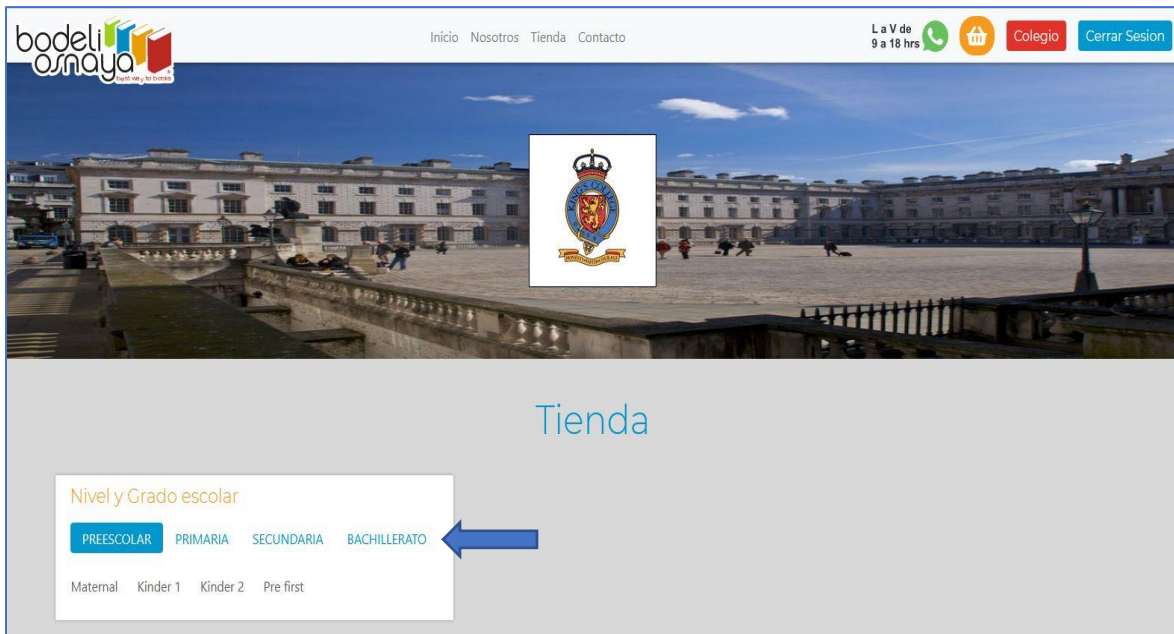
bodeli osnaya best way to books

Inicio Nosotros Tienda Contacto

L a V de 9 a 18 hrs

Colegio

Cerrar Sesion

KING'S COLLEGE

Tienda

Nivel y Grado escolar

PREESCOLAR PRIMARIA SECUNDARIA BACHILLERATO

Maternal Kinder 1 Kinder 2 Pre first